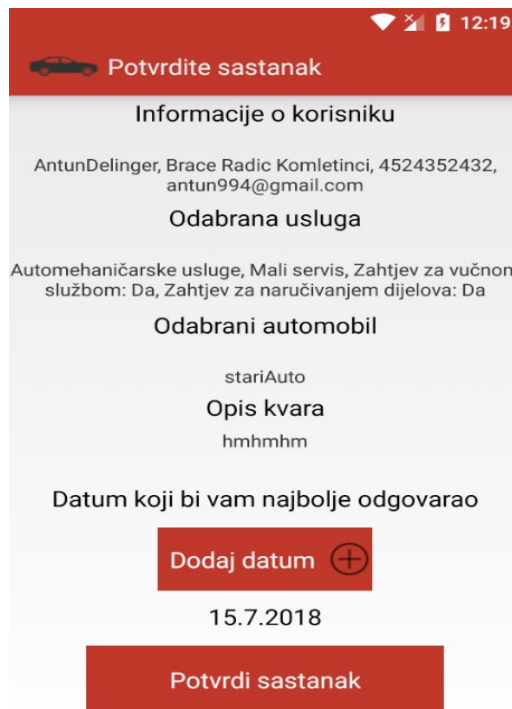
12:19

Potvrdite sastanak

Informacije o korisniku

AntunDelinger, Brace Radic Komletinci, 4524352432, antun994@gmail.com

Odabrana usluga

Automehaničarske usluge, Mali servis, Zahtjev za vučnom službom: Da, Zahtjev za naručivanjem dijelova: Da

Odabrani automobil

stariAuto

Opis kvara

hmhmhm

Datum koji bi vam najbolje odgovarao

Dodaj datum

15.7.2018

Potvrdi sastanak